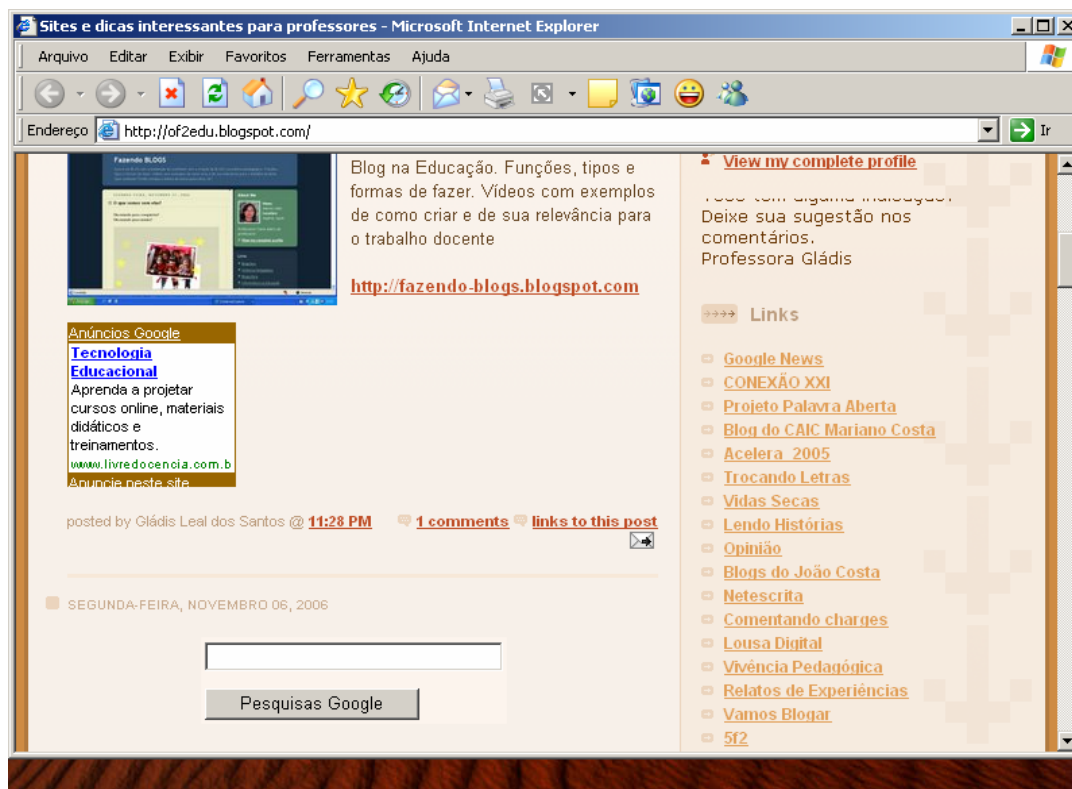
Sites e dicas interessantes para professores - Microsoft Internet Explorer

Arquivo Editar Exibir Favoritos Ferramentas Ajuda

Endereço http://of2edu.blogspot.com/ Ir

Fazendo BLOGS

Blog na Educação. Funções, tipos e formas de fazer. Vídeos com exemplos de como criar e de sua relevância para o trabalho docente

http://fazendo-blogs.blogspot.com

Anúncios Google
Tecnologia Educacional
Aprenda a projetar cursos online, materiais didáticos e treinamentos.
www.livredocencia.com.b
Anuncie neste site

posted by Gládis Leal dos Santos @ 11:28 PM 1 comments links to this post

SEGUNDA-FEIRA, NOVEMBRO 06, 2006

Pesquisas Google

View my complete profile

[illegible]
Deixe sua sugestão nos comentários.
Professora Gládis

Links

Google News
CONEXÃO XXI
Projeto Palavra Aberta
Blog do CAIC Mariano Costa
Acelera_2005
Trocando Letras
Vidas Secas
Lendo Histórias
Opinião
Blogs do João Costa
Netescrita
Comentando charges
Lousa Digital
Vivência Pedagógica
Relatos de Experiências
Vamos Blogar
5f2